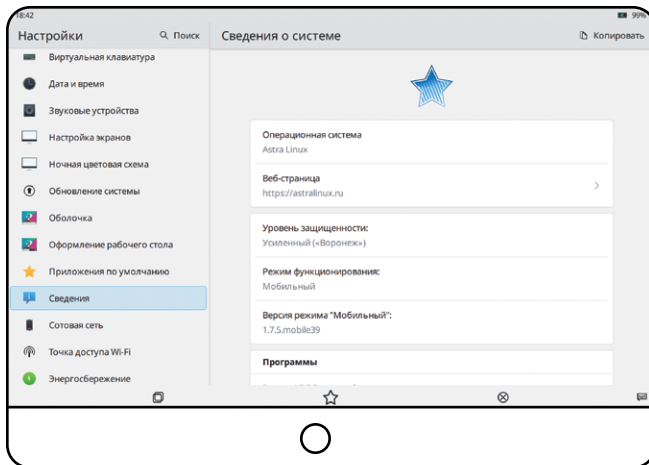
18:42
99%

Настройки
Поиск
Виртуальная клавиатура
Дата и время
Звуковые устройства
Настройка экранов
Ночная цветовая схема
Обновление системы
Оболочка
Оформление рабочего стола
Приложения по умолчанию
Сведения
Сотовая сеть
Точка доступа Wi-Fi
Энергосбережение

Сведения о системе
Копировать

Операционная система
Astra Linux

Веб-страница
https://astralinux.ru

Уровень защищенности:
Усиленный («Воронеж»)

Режим функционирования:
Мобильный

Версия режима "Мобильный":
1.7.5.mobile39

Программы
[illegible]